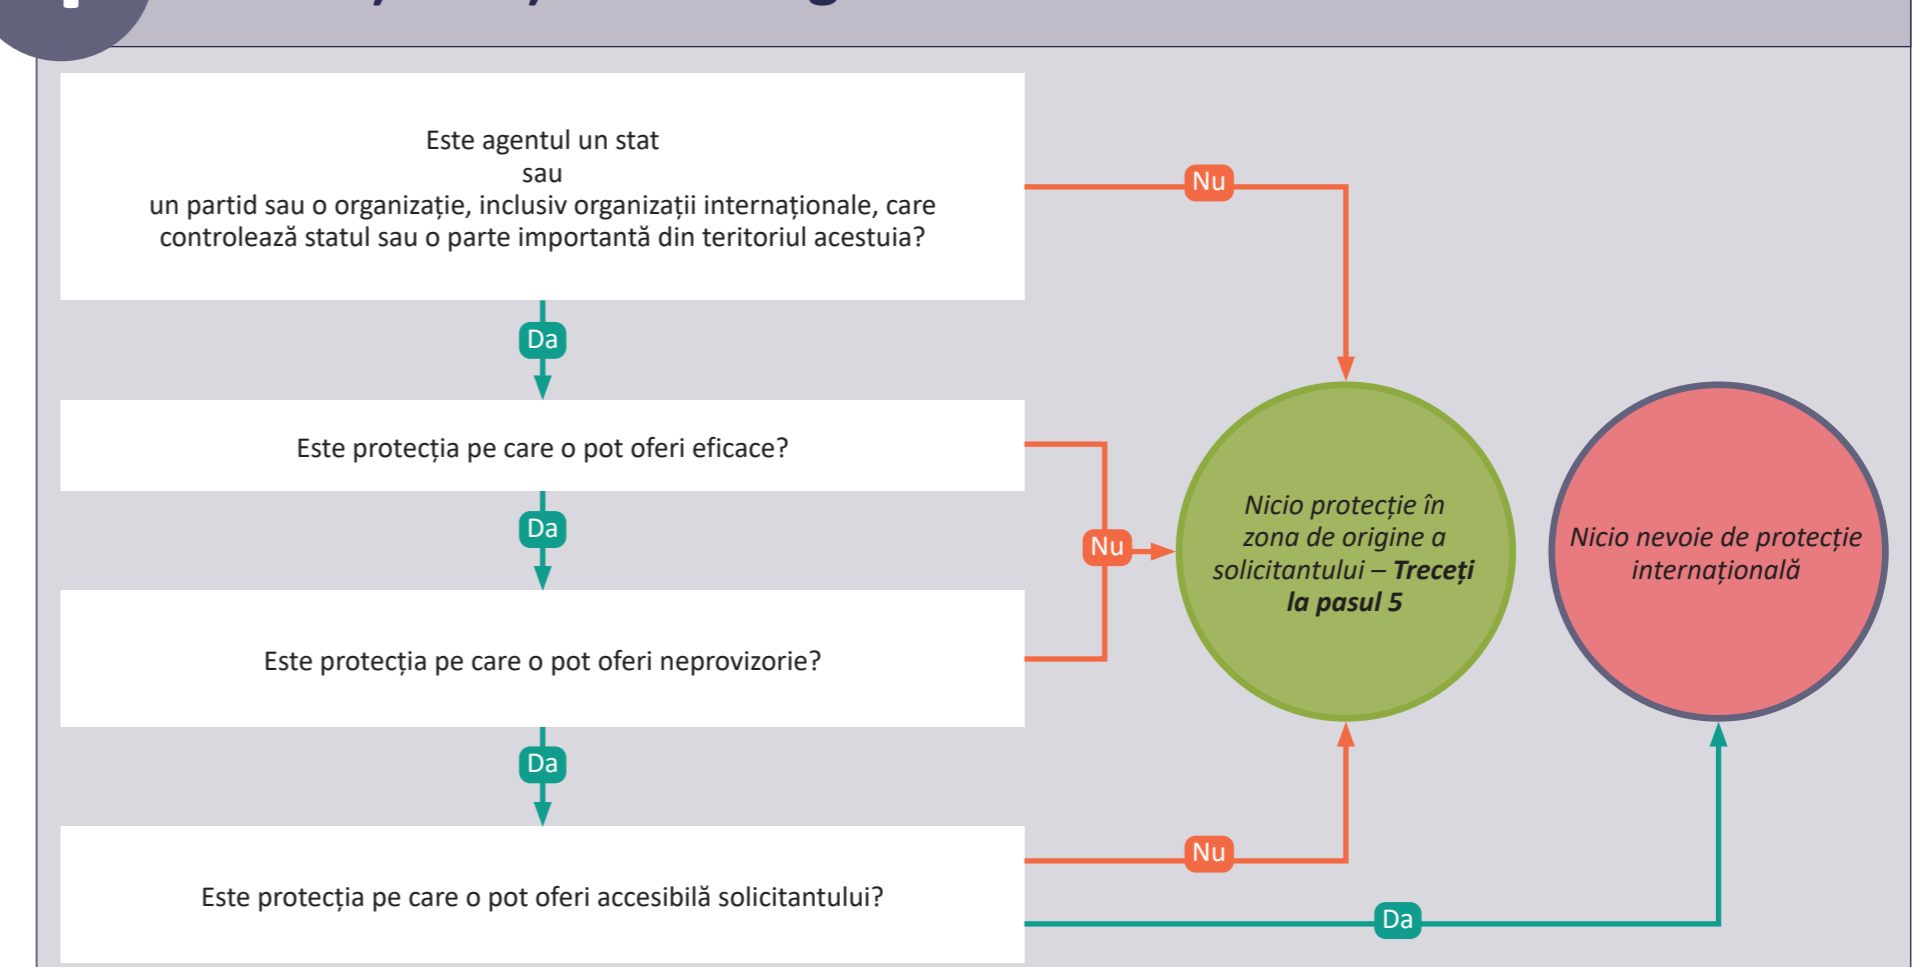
Este agentul un stat
sau
un partid sau o organizație, inclusiv organizații internaționale, care controlează statul sau o parte importantă din teritoriul acestuia?

Nu

Da

Este protecția pe care o pot oferi eficace?

Da

Nu

Nicio protecție în zona de origine a solicitantului – **Treceți la pasul 5**

Nicio nevoie de protecție internațională

Este protecția pe care o pot oferi neprovizorie?

Da

Nu

Este protecția pe care o pot oferi accesibilă solicitantului?

Da